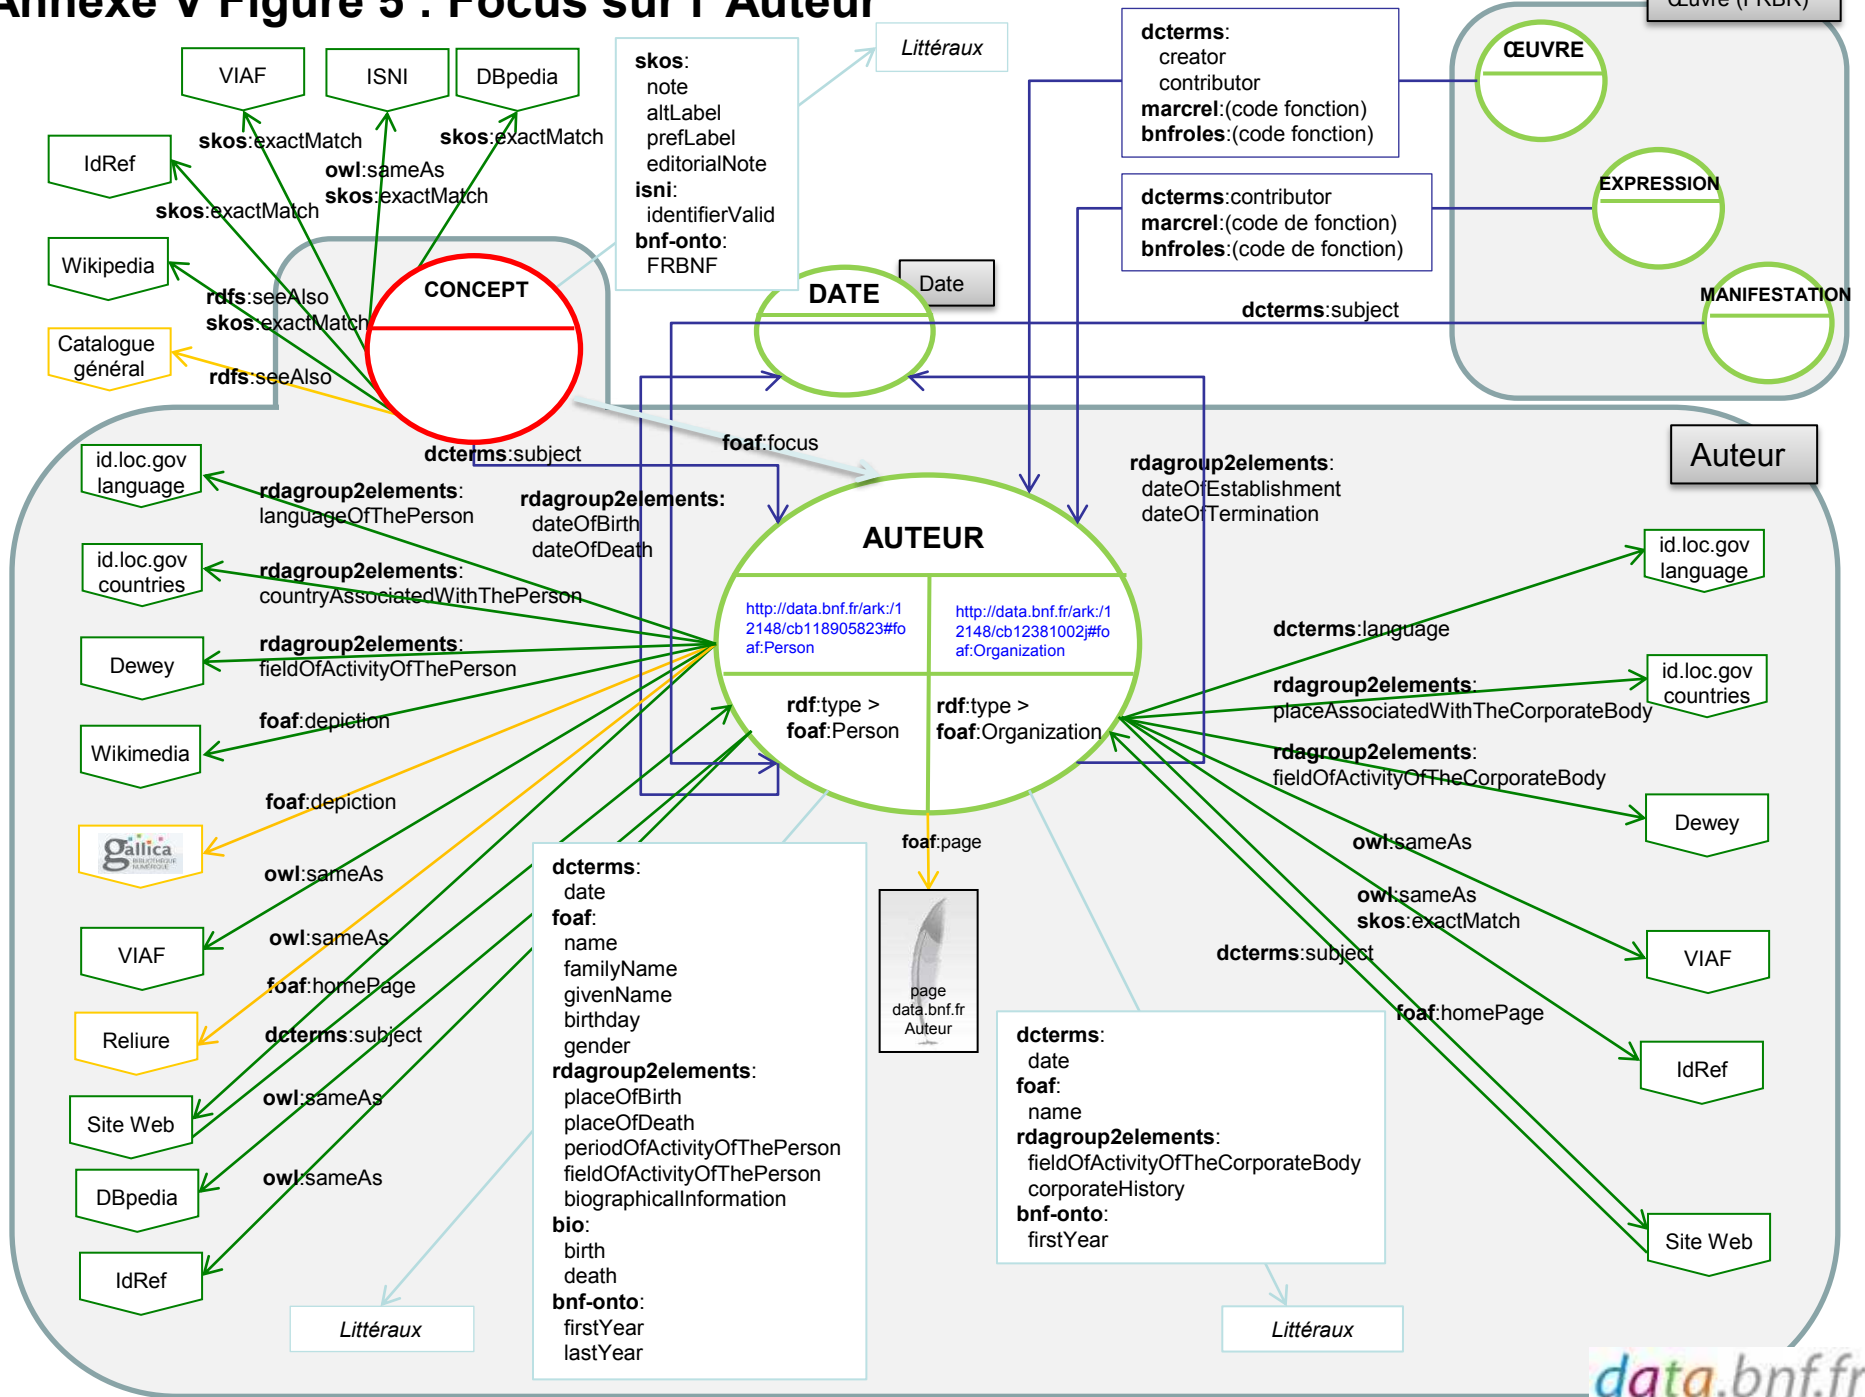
Annexe V Figure 5 : Focus sur l' Auteur

Œuvre (FRBR)

VIAF
ISNI
DBpedia
IdRef
Wikipedia
Catalogue général

skos:exactMatch
owl:sameAs
skos:exactMatch
skos:exactMatch
skos:exactMatch
rdfs:seeAlso
skos:exactMatch
rdfs:seeAlso

skos:
note
altLabel
prefLabel
editorialNote
isni:
identifierValid
bnf-onto:
FRBNF

Littéraux

CONCEPT

dcterms:
creator
contributor
marcrel:(code fonction)
bnfroles:(code fonction)

dcterms:contributor
marcrel:(code de fonction)
bnfroles:(code de fonction)

ŒUVRE
EXPRESSION
MANIFESTATION

DATE
Date

dcterms:subject

foaf:focus
dcterms:subject

Auteur

id.loc.gov language
id.loc.gov countries
Dewey
Wikimedia
gallica
VIAF
Reliure
Site Web
DBpedia
IdRef

rdagroup2elements:
languageOfThePerson
rdagroup2elements:
countryAssociatedWithThePerson
rdagroup2elements:
fieldOfActivityOfThePerson
foaf:depiction
foaf:depiction
owl:sameAs
owl:sameAs
foaf:homePage
dcterms:subject
owl:sameAs
owl:sameAs

rdagroup2elements:
dateOfBirth
dateOfDeath

AUTEUR

http://data.bnf.fr/ark:/12148/cb118905823#foaf:Person
http://data.bnf.fr/ark:/12148/cb12381002j#foaf:Organization

rdf:type >
foaf:Person
rdf:type >
foaf:Organization

rdagroup2elements:
dateOfEstablishment
dateOfTermination

id.loc.gov language
id.loc.gov countries
Dewey
VIAF
IdRef
Site Web

dcterms:language
rdagroup2elements:
placeAssociatedWithTheCorporateBody
rdagroup2elements:
fieldOfActivityOfTheCorporateBody
owl:sameAs
owl:sameAs
skos:exactMatch
dcterms:subject
foaf:homePage

foaf:page

page
data.bnf.fr
Auteur

dcterms:
date
foaf:
name
familyName
givenName
birthday
gender
rdagroup2elements:
placeOfBirth
placeOfDeath
periodOfActivityOfThePerson
fieldOfActivityOfThePerson
biographicalInformation
bio:
birth
death
bnf-onto:
firstYear
lastYear

dcterms:
date
foaf:
name
rdagroup2elements:
fieldOfActivityOfTheCorporateBody
corporateHistory
bnf-onto:
firstYear

Littéraux
Littéraux

data.bnf.fr